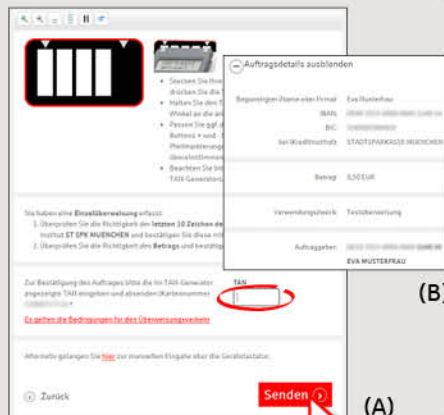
Auftragsdetails ausblenden

Begünstigter (Name oder Firma): Eva Musterfrau

IBAN: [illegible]

BIC: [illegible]

bei Kreditinstitut: STADTSPARKASSE MUENCHEN

Betrag: 0,50 EUR

Verwendungszweck: Testüberweisung

Auftraggeber: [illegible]

EVA MUSTERFRAU

Stecken Sie Ihre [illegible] drücken Sie die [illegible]
Halten Sie den T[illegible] Winkel an die an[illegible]
Passen Sie ggf. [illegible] Buttons + und - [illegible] Flimmergrafik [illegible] übereinstimmen
Beachten Sie bit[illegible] TAN Generator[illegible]

Sie haben eine Einzelüberweisung erfasst.
1. Überprüfen Sie die Richtigkeit der letzten 10 Zeichen de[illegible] Institut ST SPK MUENCHEN und bestätigen Sie diese mit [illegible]
2. Überprüfen Sie die Richtigkeit des Betrags und bestätig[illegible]

Zur Bestätigung des Auftrages bitte die im TAN-Generator angezeigte TAN eingeben und absenden (Kartennummer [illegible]).

TAN

Es gelten die Bedingungen für den Überweisungsverkehr

Alternativ gelangen Sie hier zur manuellen Eingabe über die Gerätetastatur.

Zurück

Senden

(A)

(B)